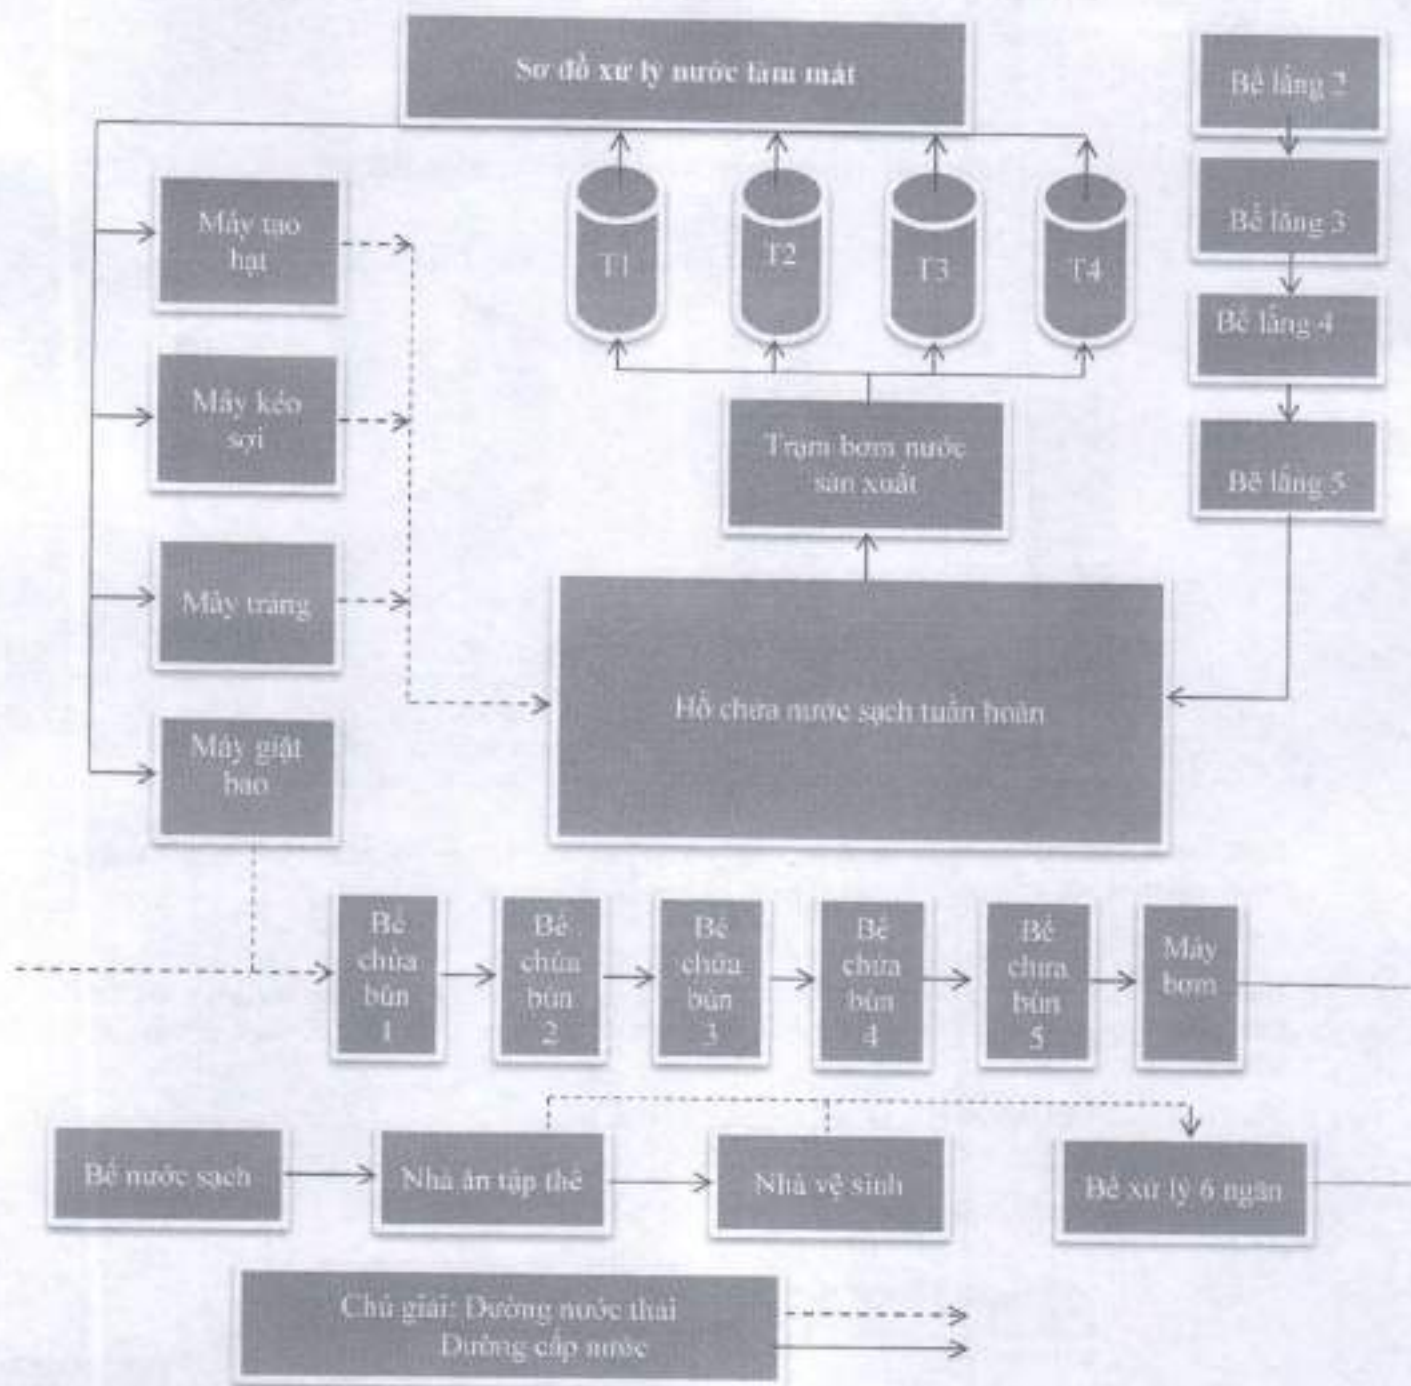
Sơ đồ xử lý nước làm mát

Bể lắng 2

Bể lắng 3

Bể lắng 4

Bể lắng 5

Máy tạo hạt

Máy kéo sợi

Máy tráng

Máy giặt bao

T1

T2

T3

T4

Trạm bơm nước sản xuất

Hồ chứa nước sạch tuần hoàn

Bể chứa bùn 1

Bể chứa bùn 2

Bể chứa bùn 3

Bể chứa bùn 4

Bể chứa bùn 5

Máy bơm

Bể nước sạch

Nhà ăn tập thể

Nhà vệ sinh

Bể xử lý 6 ngăn

Chú giải: Đường nước thải
Đường cấp nước